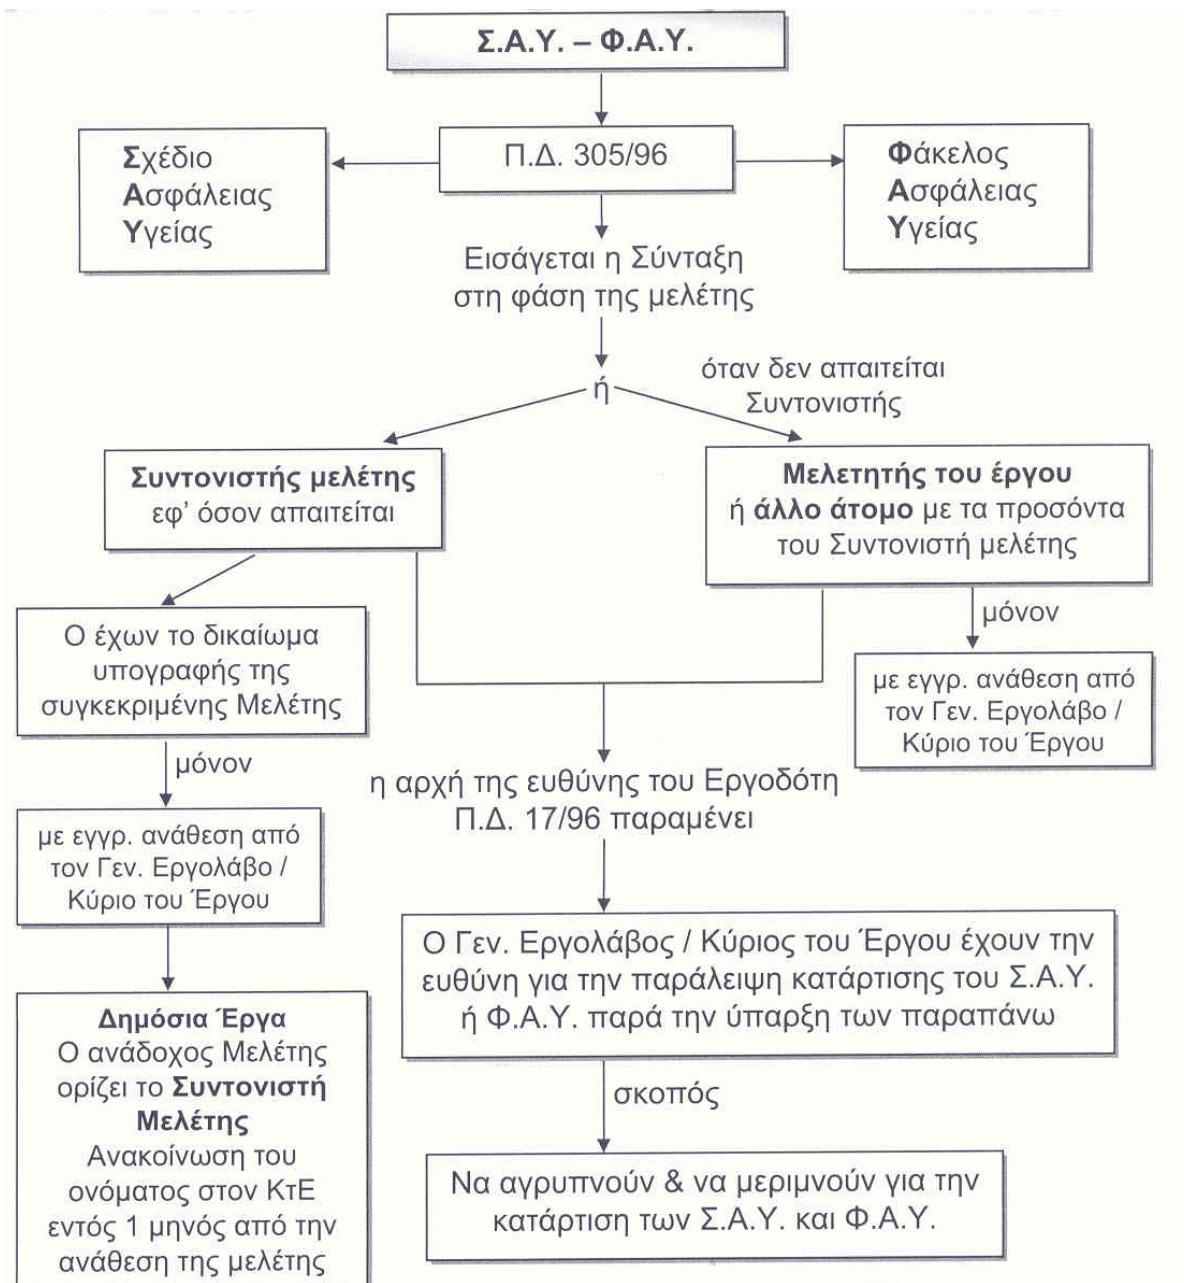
Σ.Α.Υ. – Φ.Α.Υ.

Σχέδιο Ασφάλειας Υγείας

Π.Δ. 305/96

Φάκελος Ασφάλειας Υγείας

Εισάγεται η Σύνταξη στη φάση της μελέτης

ή

όταν δεν απαιτείται Συντονιστής

Συντονιστής μελέτης εφ' όσον απαιτείται

Μελετητής του έργου ή άλλο άτομο με τα προσόντα του Συντονιστή μελέτης

μόνον

με εγγρ. ανάθεση από τον Γεν. Εργολάβο / Κύριο του Έργου

Ο έχων το δικαίωμα υπογραφής της συγκεκριμένης Μελέτης

μόνον

με εγγρ. ανάθεση από τον Γεν. Εργολάβο / Κύριο του Έργου

η αρχή της ευθύνης του Εργοδότη Π.Δ. 17/96 παραμένει

Ο Γεν. Εργολάβος / Κύριος του Έργου έχουν την ευθύνη για την παράλειψη κατάρτισης του Σ.Α.Υ. ή Φ.Α.Υ. παρά την ύπαρξη των παραπάνω

σκοπός

Να αγρυπνούν & να μεριμνούν για την κατάρτιση των Σ.Α.Υ. και Φ.Α.Υ.

Δημόσια Έργα
Ο ανάδοχος Μελέτης ορίζει το Συντονιστή Μελέτης
Ανακοίνωση του ονόματος στον ΚτΕ εντός 1 μηνός από την ανάθεση της μελέτης